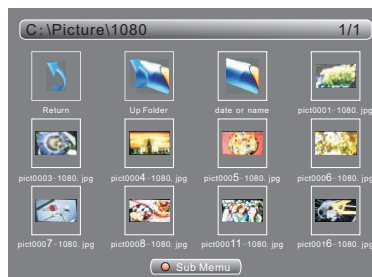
C:\Picture\1080 1/1

Return

Up Folder

date or name

pict0001-1080. jpg

pict0003-1080. jpg

pict0004-1080. jpg

pict0005-1080. jpg

pict0006-1080. jpg

pict0007-1080. jpg

pict0008-1080. jpg

pict00011-1080. jpg

pict0016-1080. jpg

Sub Memu